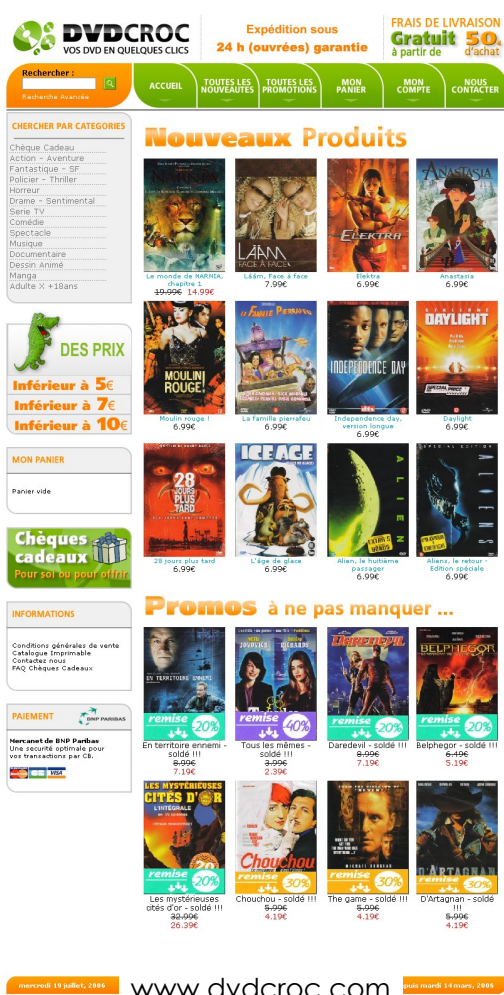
DVDCROC
VOS DVD EN QUELQUES CLICS

Expédition sous
24 h (ouvrées) garantie

FRAIS DE LIVRAISON
Gratuit à partir de 50€ d'achat

Rechercher :
Recherche Avancée

ACCUEIL
TOUTES LES NOUVEAUTES
TOUTES LES PROMOTIONS
MON PANIER
MON COMPTE
NOUS CONTACTER

CHERCHER PAR CATEGORIES
Chèque Cadeau
Action - Aventure
Fantastique - SF
Policier - Thriller
Horreur
Drame - Sentimental
Serie TV
Comédie
Spectacle
Musique
Documentaire
Dessin Animé
Manga
Adulte X +18ans

DES PRIX
Inférieur à 5€
Inférieur à 7€
Inférieur à 10€

MON PANIER
Panier vide

Chèques cadeaux
Pour soi ou pour offrir

INFORMATIONS
Conditions générales de vente
Catalogue Imprimable
Contactez nous
FAQ Chèques Cadeaux

PAIEMENT
BNP PARIBAS
Mercanet de BNP Paribas
Une securité optimale pour vos transactions par CB.

Nouveaux Produits

Le monde de NARNIA, chapitre 1
19.99€ 14.99€

Lâam, Face à face
7.99€

Elektra
6.99€

Anastasia
6.99€

Moulin rouge !
6.99€

La famille pierrafeu
6.99€

Independence day, version longue
6.99€

Daylight
6.99€

28 jours plus tard
6.99€

L'âge de glace
6.99€

Alien, le huitième passager
6.99€

Aliens, le retour - Edition spéciale
6.99€

Promos à ne pas manquer ...

remise 20%
En territoire ennemi - soldé !!!
8.99€
7.19€

remise 40%
Tous les mêmes - soldé !!!
3.99€
2.39€

remise 20%
Daredevil - soldé !!!
8.99€
7.19€

remise 20%
Belphegor - soldé !!!
6.49€
5.19€

remise 20%
Les mystérieuses cités d'or - soldé !!!
32.99€
26.39€

remise 30%
Chouchou - soldé !!!
5.99€
4.19€

remise 30%
The game - soldé !!!
5.99€
4.19€

remise 30%
D'Artagnan - soldé !!!
5.99€
4.19€

mercredi 19 juillet, 2006
www.dvdcroc.com
puis mardi 14 mars, 2006